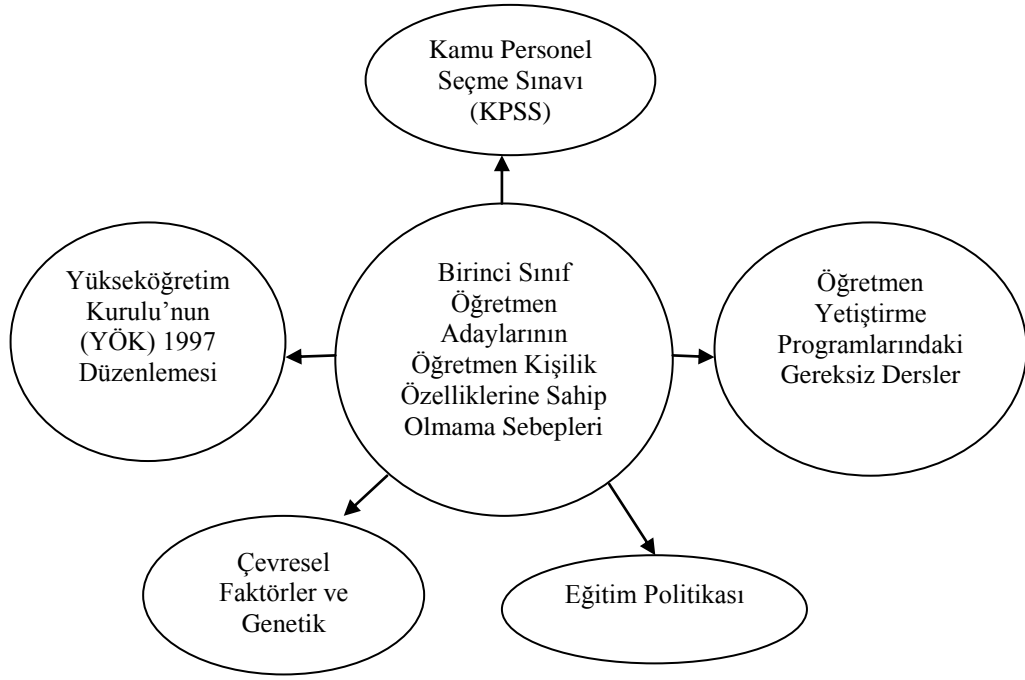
Kamu Personel Seçme Sınavı (KPSS)

Yükseköğretim Kurulu'nun (YÖK) 1997 Düzenlemesi

Birinci Sınıf Öğretmen Adaylarının Öğretmen Kişilik Özelliklerine Sahip Olmama Sebepleri

Öğretmen Yetiştirme Programlarındaki Gereksiz Dersler

Çevresel Faktörler ve Genetik

Eğitim Politikası